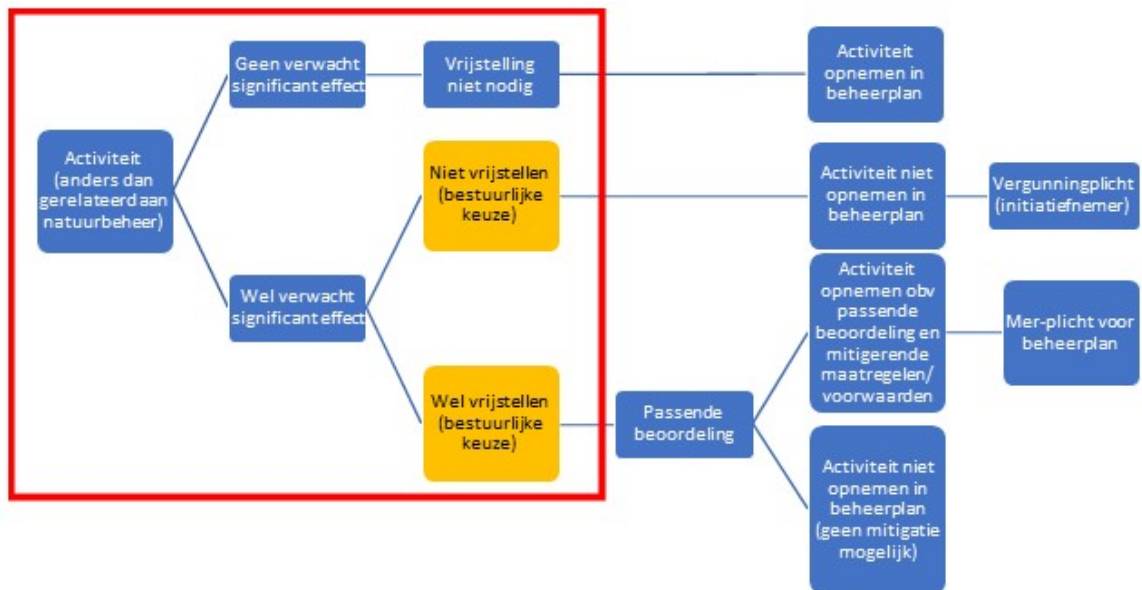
Activiteit (anders dan gerelateerd aan natuurbeheer)

Geen verwacht significant effect

Vrijstelling niet nodig

Activiteit opnemen in beheerplan

Wel verwacht significant effect

Niet vrijstellen (bestuurlijke keuze)

Activiteit niet opnemen in beheerplan

Vergunningplicht (initiatiefnemer)

Wel vrijstellen (bestuurlijke keuze)

Passende beoordeling

Activiteit opnemen obv passende beoordeling en mitigerende maatregelen/ voorwaarden

Mer-plicht voor beheerplan

Activiteit niet opnemen in beheerplan (geen mitigatie mogelijk)